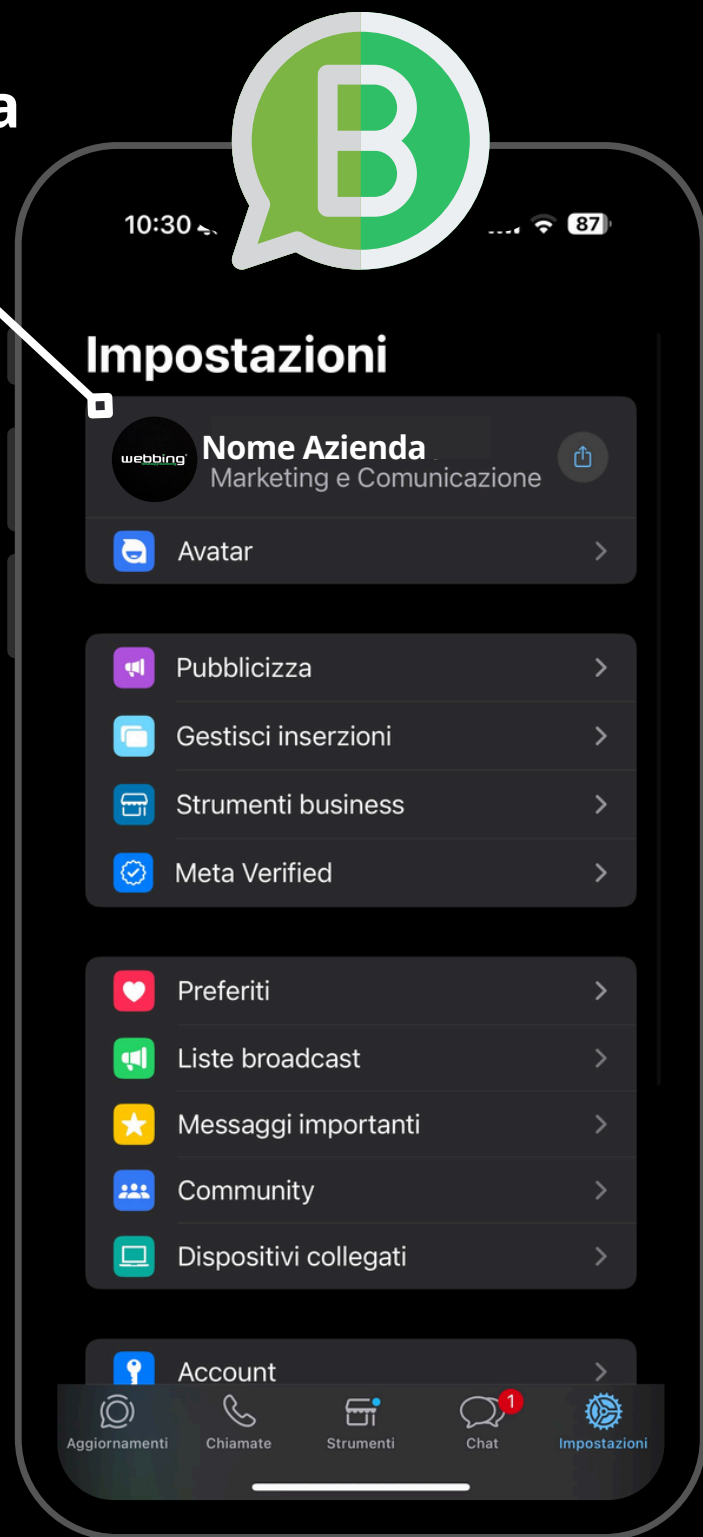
a

10:30

87

Impostazioni

webbing

Nome Azienda
Marketing e Comunicazione

Avatar

Pubblicizza

Gestisci inserzioni

Strumenti business

Meta Verified

Preferiti

Liste broadcast

Messaggi importanti

Community

Dispositivi collegati

Account

Aggiornamenti Chiamate Strumenti 1 Chat Impostazioni